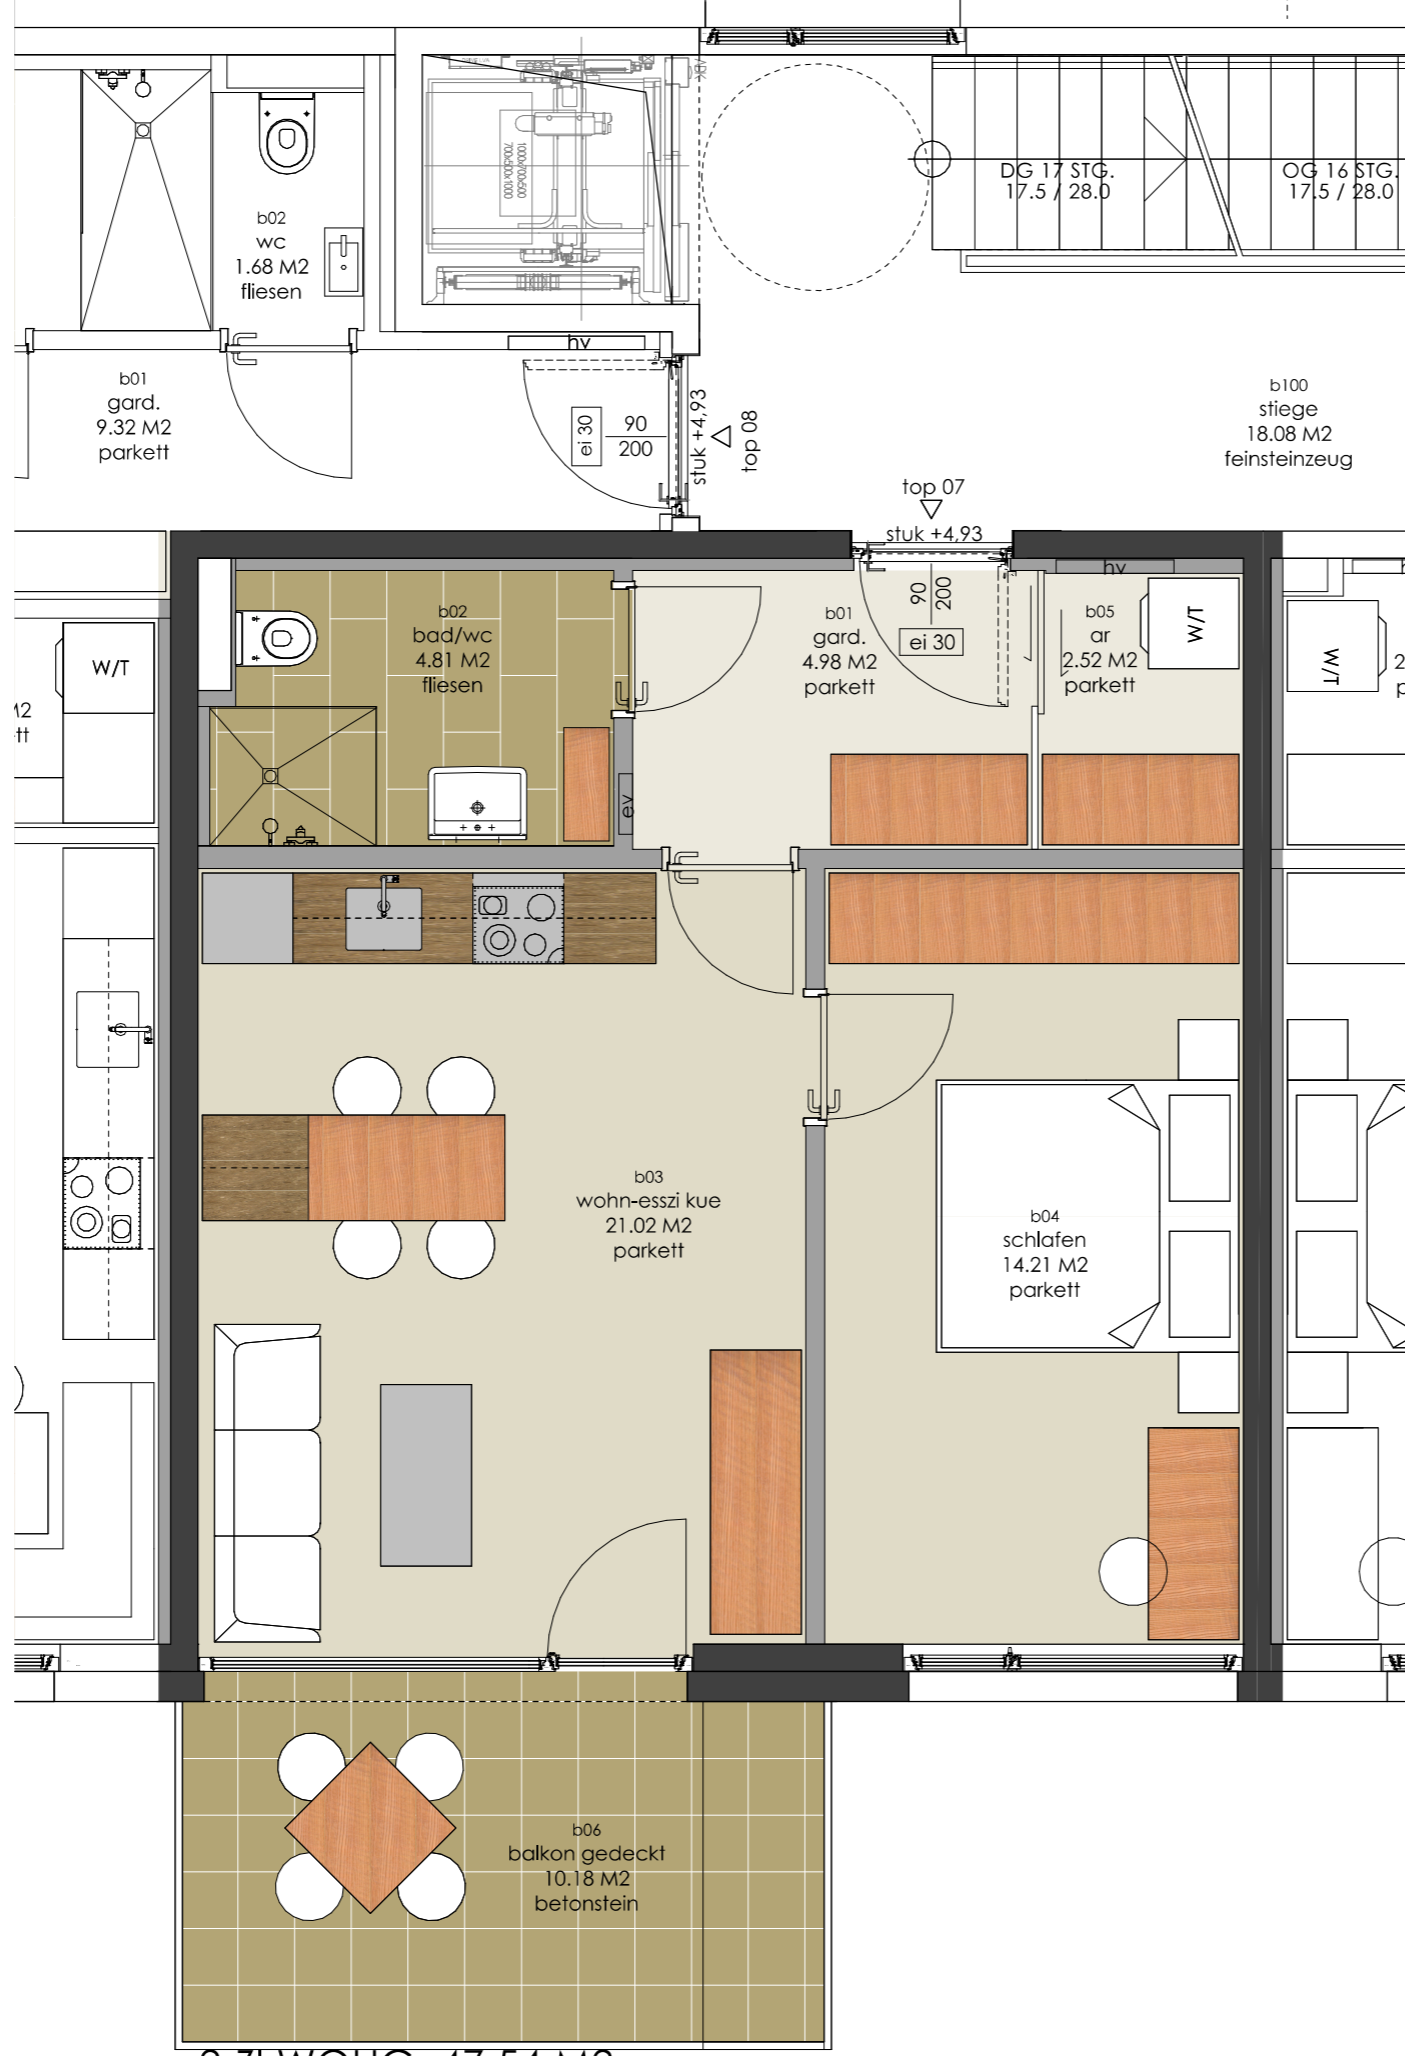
b02
wc
1.68 M2
fliesen

DG 17 STG.
17.5 / 28.0

OG 16 STG.
17.5 / 28.0

hv

b01
gard.
9.32 M2
parkett

ei 30
90
200

stuk +4,93
top 08

b100
stiege
18.08 M2
feinsteinzeug

top 07
stuk +4,93

b02
bad/wc
4.81 M2
fliesen

b01
gard.
4.98 M2
parkett

90
200
ei 30

hv

b05
ar
2.52 M2
parkett

W/T

W/T

W/T

M2
tt

ev

b03
wohn-esszi kue
21.02 M2
parkett

b04
schlafen
14.21 M2
parkett

b06
balkon gedeckt
10.18 M2
betonstein

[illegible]